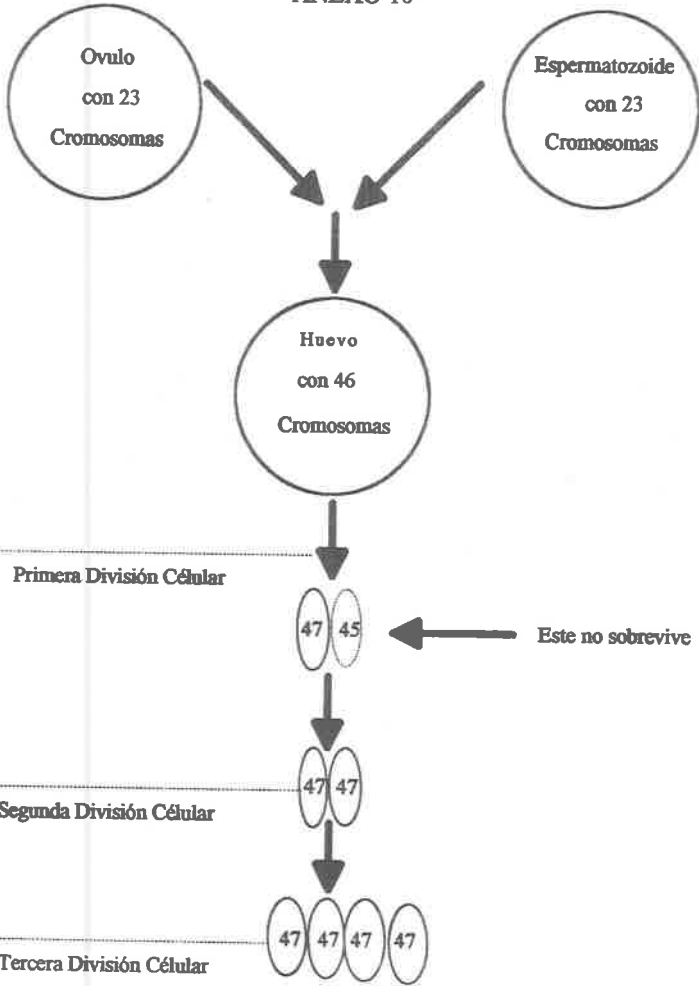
ANEXO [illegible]

Ovulo con 23 Cromosomas

Espermatozoide con 23 Cromosomas

Huevo con 46 Cromosomas

Primera División Célular

47 45

Este no sobrevive

47 47

Segunda División Célular

47 47 47 47

Tercera División Célular